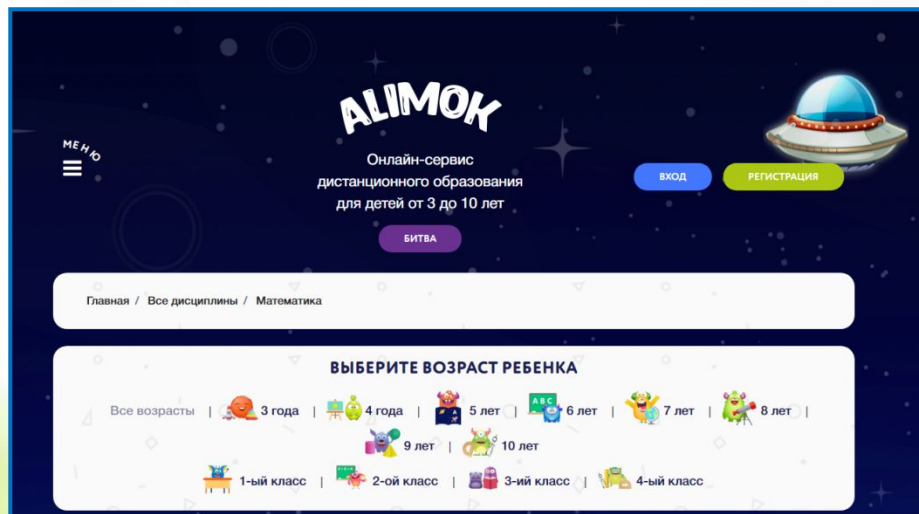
МЕНЮ

ALIMOK

Онлайн-сервис дистанционного образования для детей от 3 до 10 лет

БИТВА

ВХОД

РЕГИСТРАЦИЯ

Главная / Все дисциплины / Математика

ВЫБЕРИТЕ ВОЗРАСТ РЕБЕНКА

Все возрасты | 3 года | 4 года | 5 лет | ABC 6 лет | 7 лет | 8 лет | 9 лет | 10 лет

1-ый класс | 2-ой класс | 3-ий класс | 4-ый класс